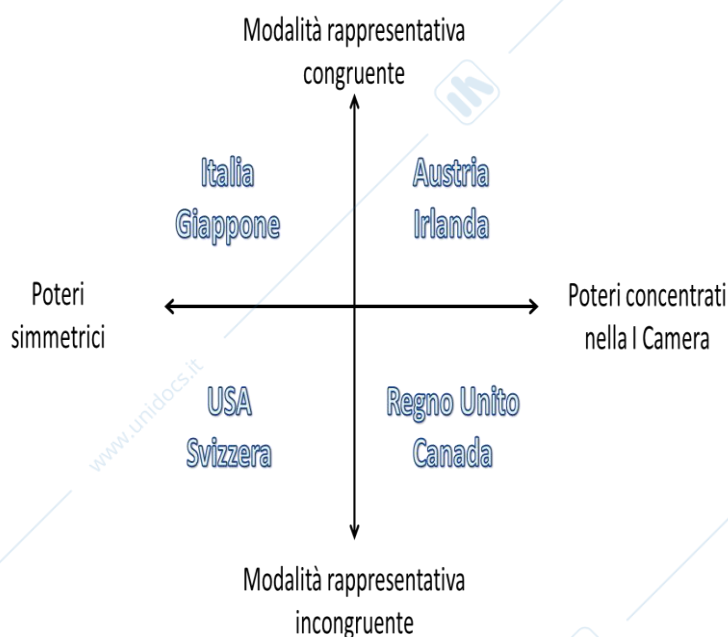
Modalità rappresentativa congruente

Italia
Giappone

Austria
Irlanda

Poteri simmetrici

Poteri concentrati nella I Camera

USA
Svizzera

Regno Unito
Canada

Modalità rappresentativa incongruente

www.unidocs.it